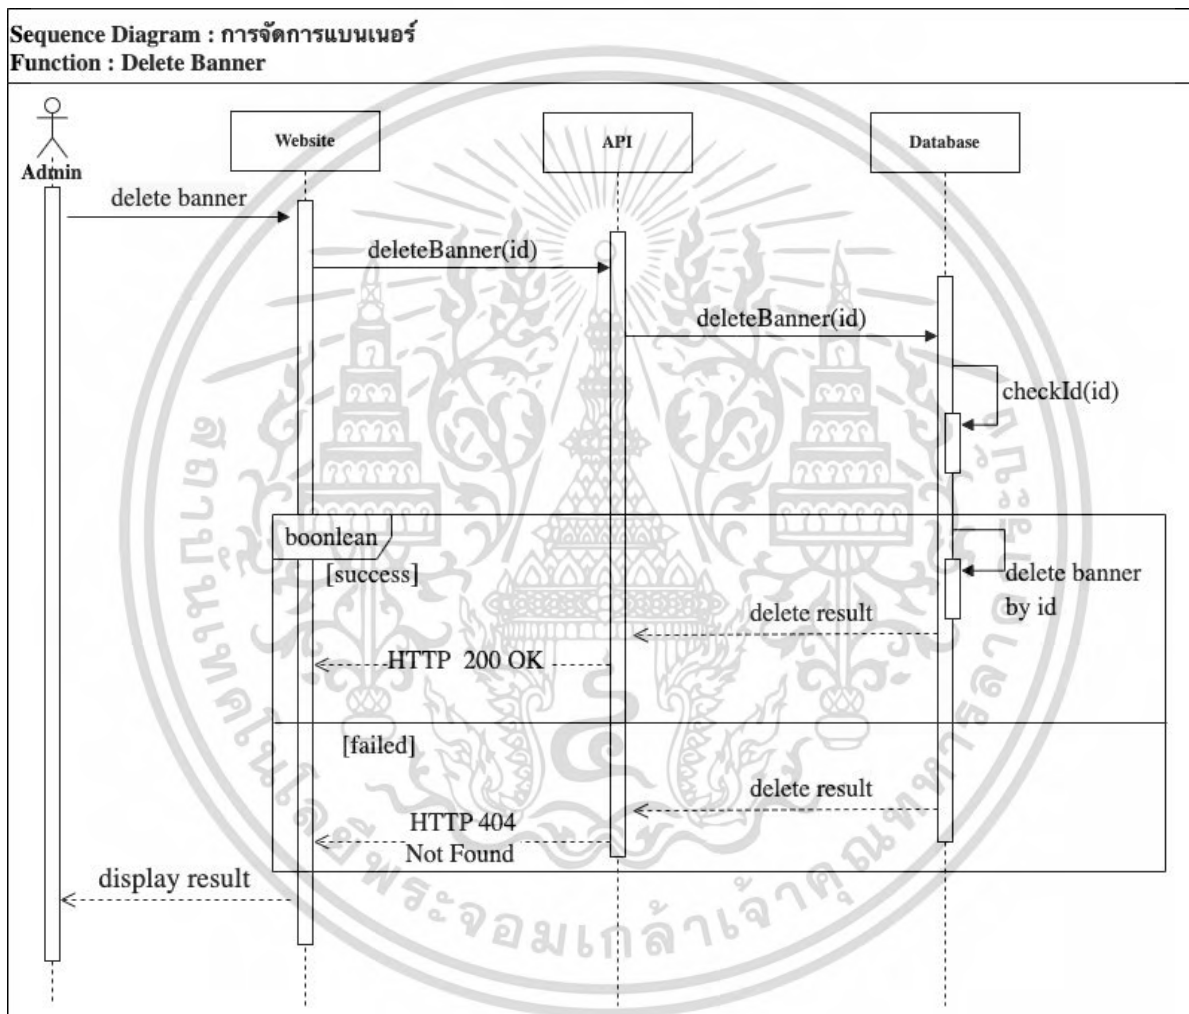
Sequence Diagram : การจัดการแบนเนอร์
Function : Delete Banner

Admin

Website

API

Database

delete banner

deleteBanner(id)

deleteBanner(id)

checkId(id)

boonlean

[success]

delete banner by id

delete result

HTTP 200 OK

[failed]

delete result

HTTP 404 Not Found

display result

สถาบันเทคโนโลยีพระจอมเกล้าเจ้าคุณทหารลาดกระบัง